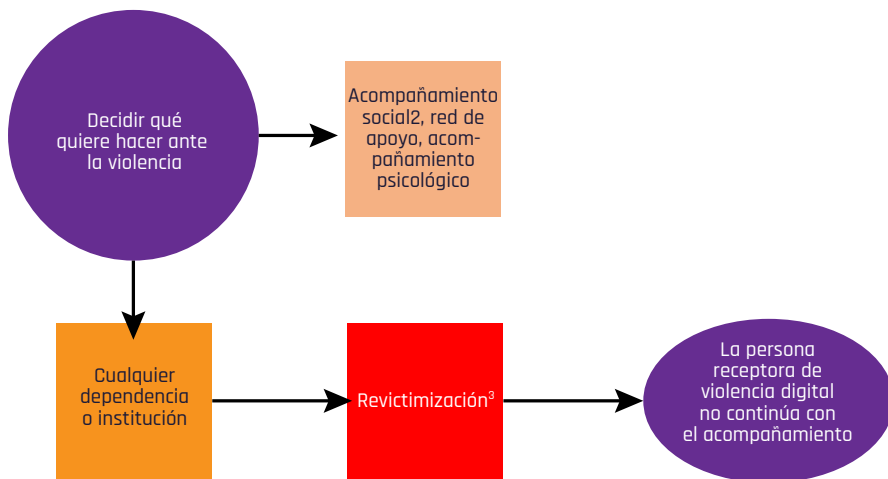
Decidir qué quiere hacer ante la violencia

Acompañamiento social2, red de apoyo, acompañamiento psicológico

Cualquier dependencia o institución

Revictimización$^3$

La persona receptora de violencia digital no continúa con el acompañamiento